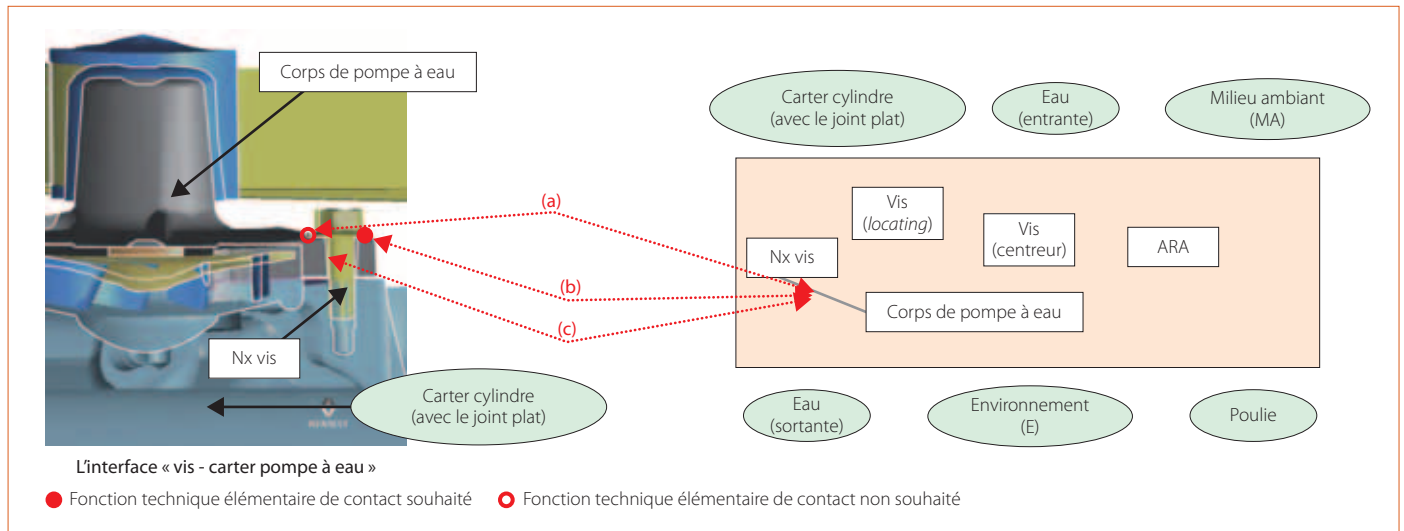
Corps de pompe à eau

Nx vis

Carter cylindre
(avec le joint plat)

(a)

(b)

(c)

Carter cylindre
(avec le joint plat)

Eau
(entrante)

Milieu ambiant
(MA)

Vis
(*locating*)

Vis
(centreur)

Nx vis

ARA

Corps de pompe à eau

Eau
(sortante)

Environnement
(E)

Poulie

L'interface « vis - carter pompe à eau »

Fonction technique élémentaire de contact souhaité

Fonction technique élémentaire de contact non souhaité